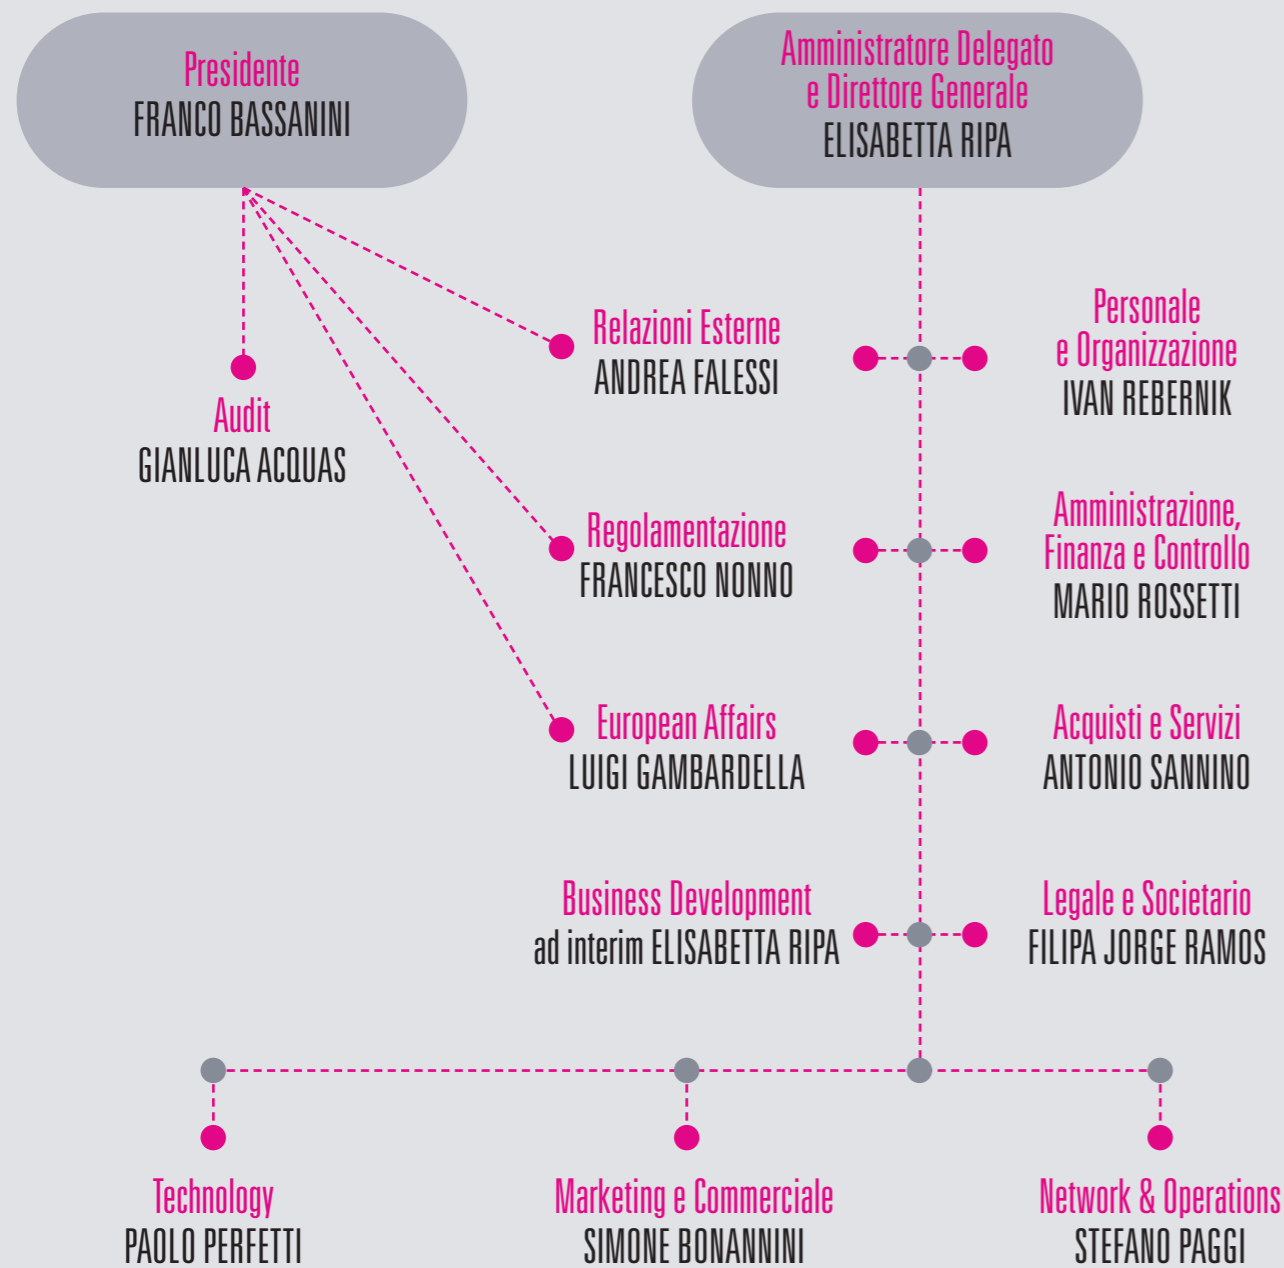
Presidente
FRANCO BASSANINI

Amministratore Delegato e Direttore Generale
ELISABETTA RIPA

Audit
GIANLUCA ACQUAS

Relazioni Esterne
ANDREA FALESSI

Personale e Organizzazione
IVAN REBERNIK

Regolamentazione
FRANCESCO NONNO

Amministrazione, Finanza e Controllo
MARIO ROSSETTI

European Affairs
LUIGI GAMBARDELLA

Acquisti e Servizi
ANTONIO SANNINO

Business Development
ad interim ELISABETTA RIPA

Legale e Societario
FILIPA JORGE RAMOS

Technology
PAOLO PERFETTI

Marketing e Commerciale
SIMONE BONANNINI

Network & Operations
STEFANO PAGGI